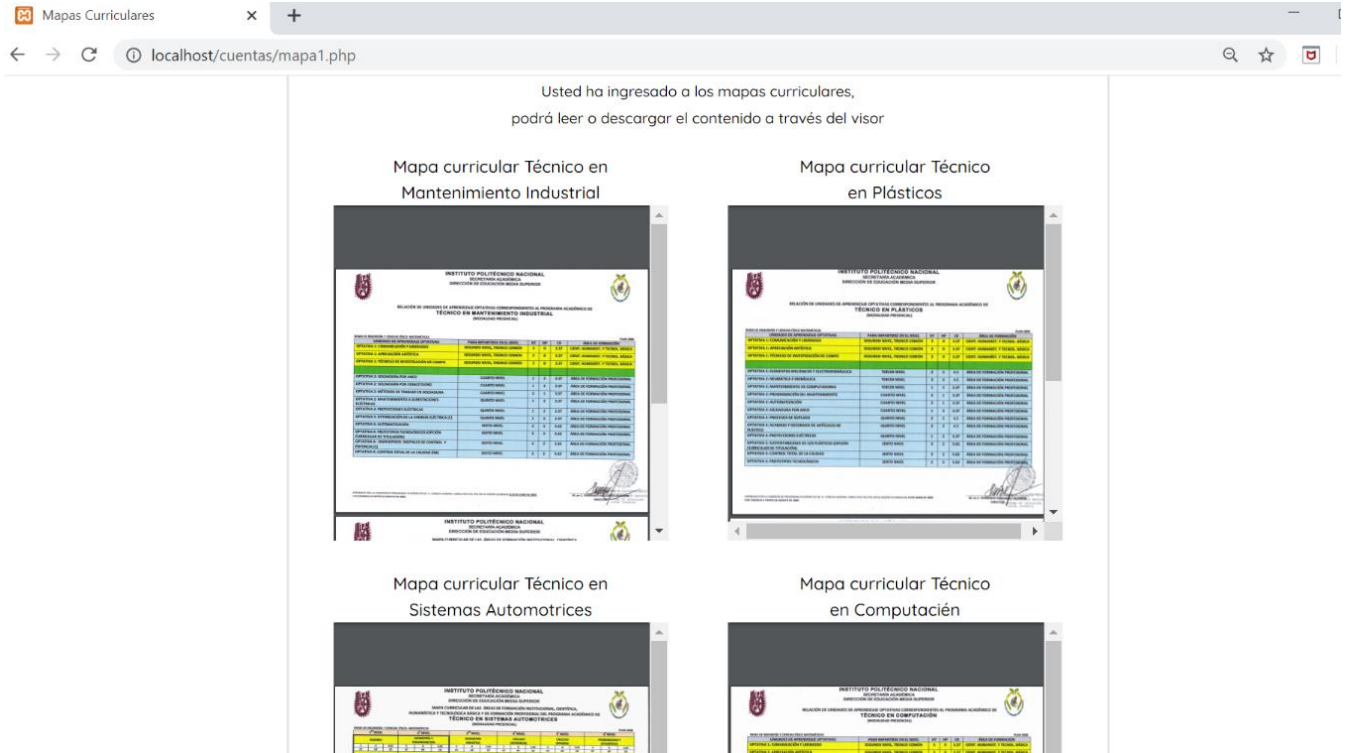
Mapas Curriculares

localhost/cuentas/mapa1.php

Usted ha ingresado a los mapas curriculares,
podrá leer o descargar el contenido a través del visor

Mapa curricular Técnico en Mantenimiento Industrial

INSTITUTO POLITÉCNICO NACIONAL
SECRETARÍA ACADÉMICA
DIRECCIÓN DE EDUCACIÓN MEDIA SUPERIOR

TÉCNICO EN MANTENIMIENTO INDUSTRIAL

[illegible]

INSTITUTO POLITÉCNICO NACIONAL
SECRETARÍA ACADÉMICA
DIRECCIÓN DE EDUCACIÓN MEDIA SUPERIOR

Mapa curricular Técnico en Plásticos

INSTITUTO POLITÉCNICO NACIONAL
SECRETARÍA ACADÉMICA
DIRECCIÓN DE EDUCACIÓN MEDIA SUPERIOR

TÉCNICO EN PLÁSTICOS

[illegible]

Mapa curricular Técnico en Sistemas Automotrices

INSTITUTO POLITÉCNICO NACIONAL
SECRETARÍA ACADÉMICA
DIRECCIÓN DE EDUCACIÓN MEDIA SUPERIOR

TÉCNICO EN SISTEMAS AUTOMOTRICES

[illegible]

Mapa curricular Técnico en Computación

INSTITUTO POLITÉCNICO NACIONAL
SECRETARÍA ACADÉMICA
DIRECCIÓN DE EDUCACIÓN MEDIA SUPERIOR

TÉCNICO EN COMPUTACIÓN

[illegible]